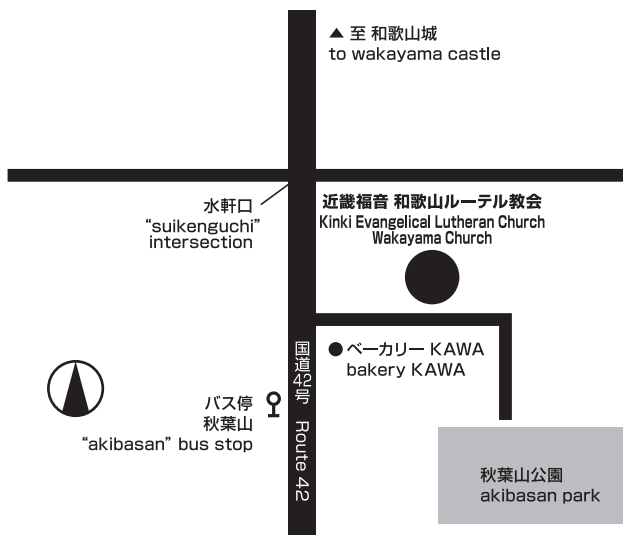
▲ 至 和歌山城
to wakayama castle

水軒口
"suikenguchi"
intersection

近畿福音 和歌山ルーテル教会
Kinki Evangelical Lutheran Church
Wakayama Church

● ベーカリー KAWA
bakery KAWA

国道42号

Route 42

バス停
秋葉山
"akibasan" bus stop

秋葉山公園
akibasan park